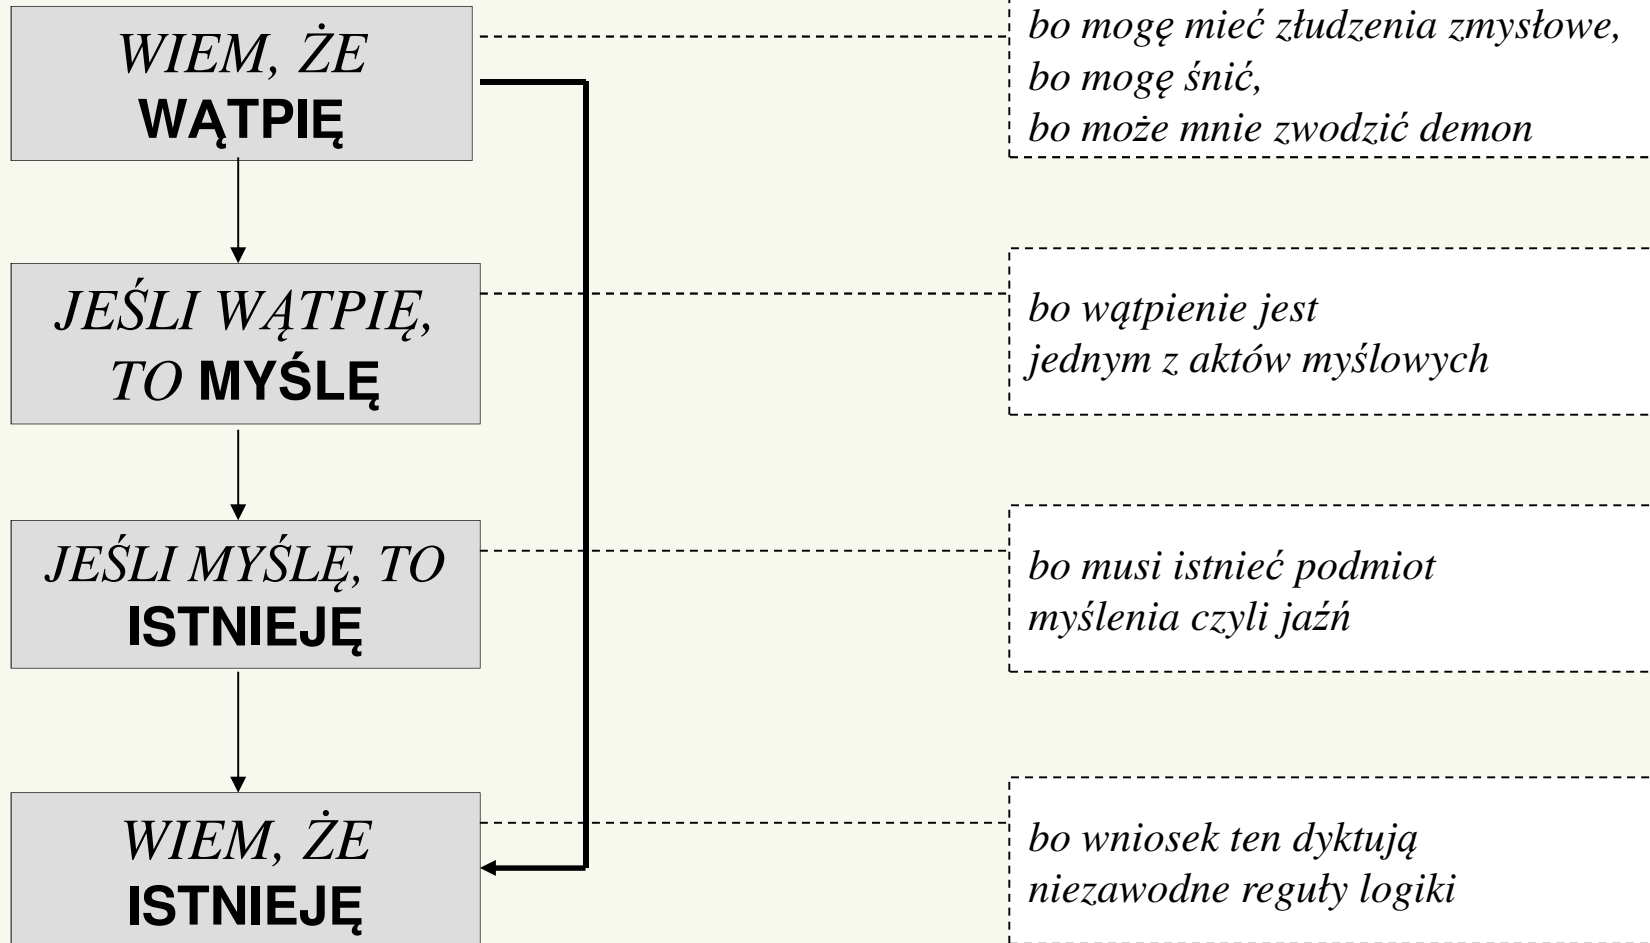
WIEM, ŻE
WĄTPIĘ

bo mogę mieć złudzenia zmysłowe,
bo mogę śnić,
bo może mnie zwodzić demon

JEŚLI WĄTPIĘ,
TO MYŚLĘ

bo wątpienie jest
jednym z aktów myślowych

JEŚLI MYŚLĘ, TO
ISTNIEJĘ

bo musi istnieć podmiot
myślenia czyli jaźń

WIEM, ŻE
ISTNIEJĘ

bo wniosek ten dyktują
niezawodne reguły logiki